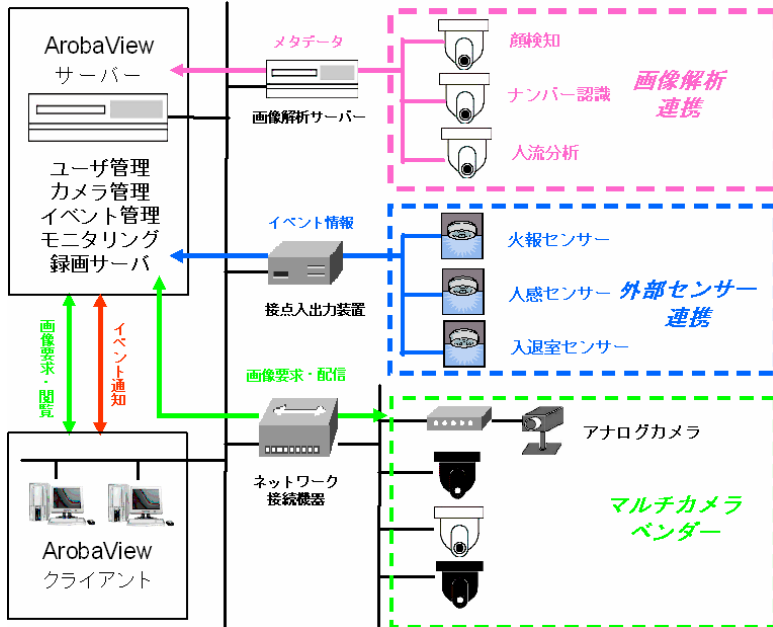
ArobaView
サーバー

ユーザ管理
カメラ管理
イベント管理
モニタリング
録画サーバ

メタデータ

画像解析サーバー

顔検知
ナンバー認識
人流分析

画像解析
連携

イベント情報

接点入出力装置

火報センサー
人感センサー
入退室センサー

外部センサー
連携

画像要求・閲覧

イベント通知

画像要求・配信

ネットワーク
接続機器

アナログカメラ

マルチカメラ
ベンダー

ArobaView
クライアント